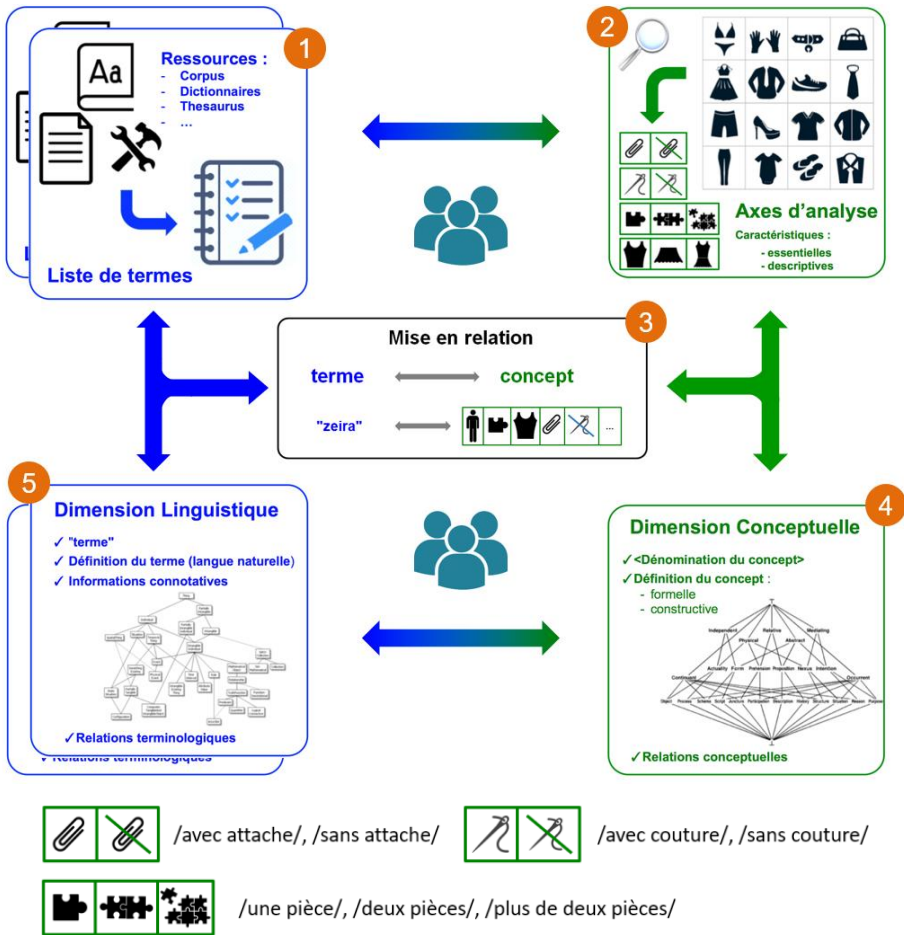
1
Ressources :
- Corpus
- Dictionnaires
- Thesaurus
- ...

Aa

Liste de termes

2

Axes d'analyse
Caractéristiques :
- essentielles
- descriptives

3
Mise en relation
terme
concept
"zeira"
...

5
Dimension Linguistique
✓ "terme"
✓ Définition du terme (langue naturelle)
✓ Informations connotatives
✓Relations terminologiques

4
Dimension Conceptuelle
✓<Dénomination du concept>
✓Définition du concept :
- formelle
- constructive
✓Relations conceptuelles

/avec attache/, /sans attache/
/avec couture/, /sans couture/
/une pièce/, /deux pièces/, /plus de deux pièces/